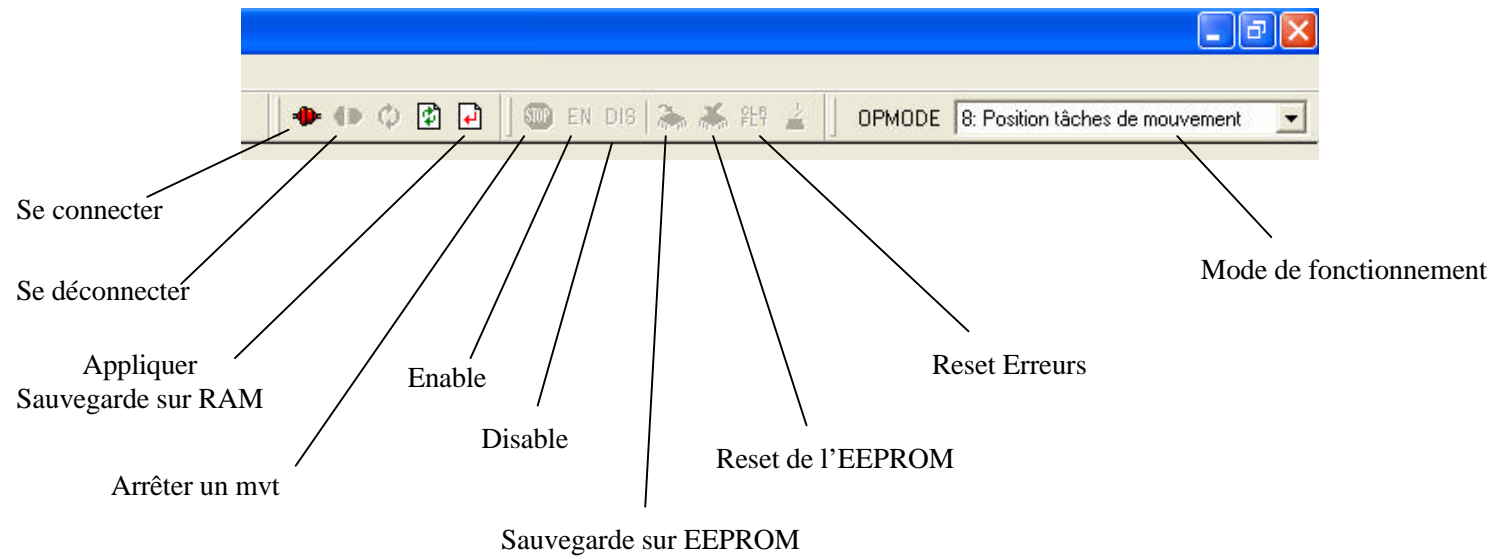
STOP EN DIS CLR FLT OPMODE 8: Position tâches de mouvement

Se connecter

Se déconnecter

Appliquer
Sauvegarde sur RAM

Enable

Disable

Arrêter un mvt

Sauvegarde sur EEPROM

Reset de l'EEPROM

Reset Erreurs

Mode de fonctionnement